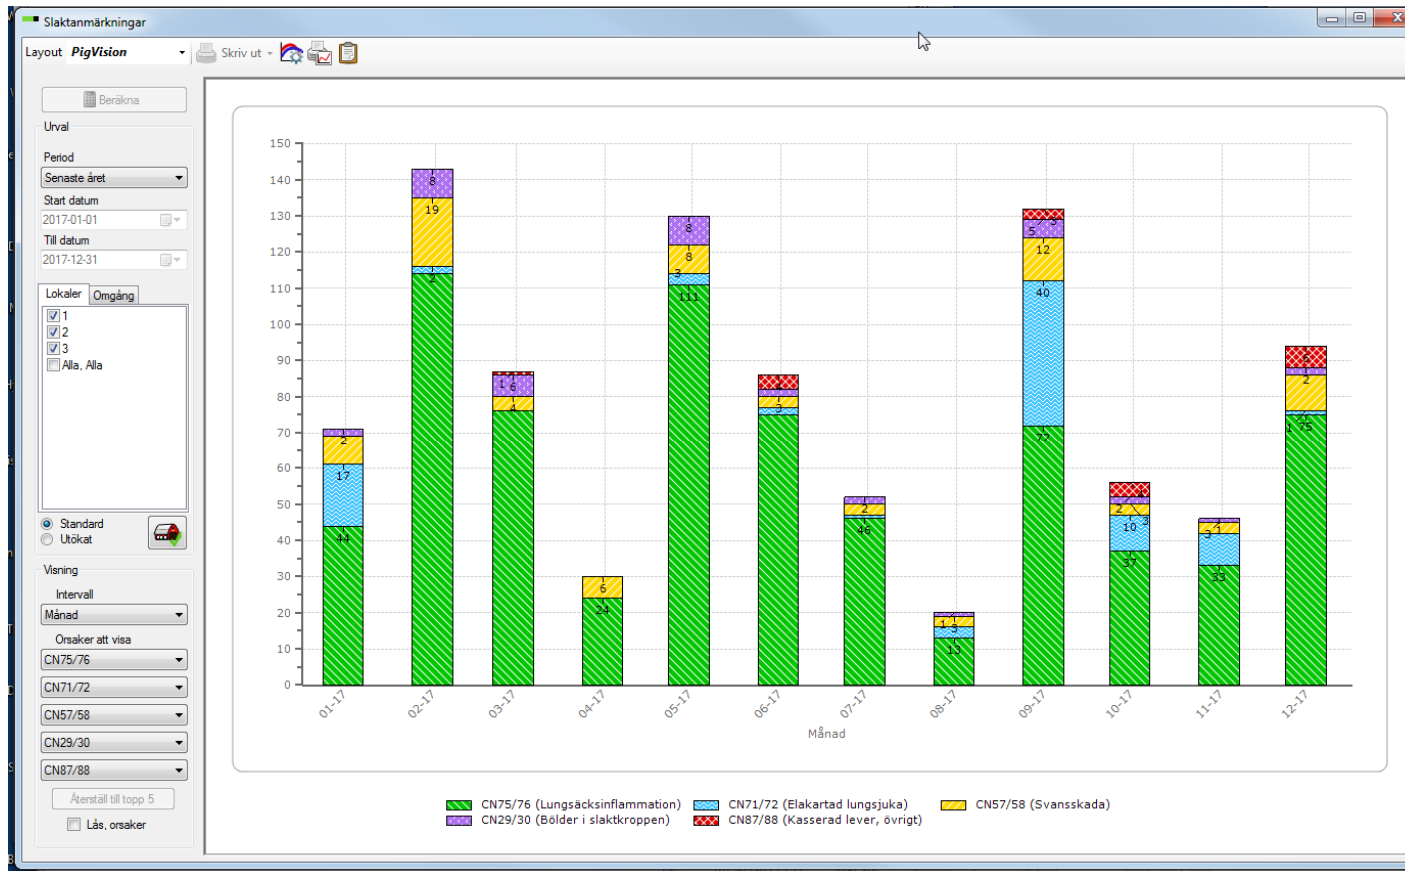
Slaktanmärkningar

Layout PigVision

Skriv ut

Beräkna

Urval

Period

Senaste året

Start datum

2017-01-01

Till datum

2017-12-31

Lokaler Omgång

1
2
3
Alla, Alla

Standard
Utökat

Visning

Intervall

Månad

Orsaker att visa

CN75/76

CN71/72

CN57/58

CN29/30

CN87/88

Återställ till topp 5

Lås, orsaker

150
140
130
120
110
100
90
80
70
60
50
40
30
20
10
0

44 17 2 1
114 2 19 8 1
76 4 1 6 1
24 6
111 3 8 8
75 3 3 1 4
46 2 1
13 3 1 1
72 40 12 5 3
37 10 3 2 1 4
33 1 1
75 1 2 1 5

01-17 02-17 03-17 04-17 05-17 06-17 07-17 08-17 09-17 10-17 11-17 12-17

Månad

CN75/76 (Lungsäcksinflammation)
CN71/72 (Elakartad lungsjuka)
CN57/58 (Svansskada)
CN29/30 (Bölder i slaktkroppen)
CN87/88 (Kasserad lever, övrigt)